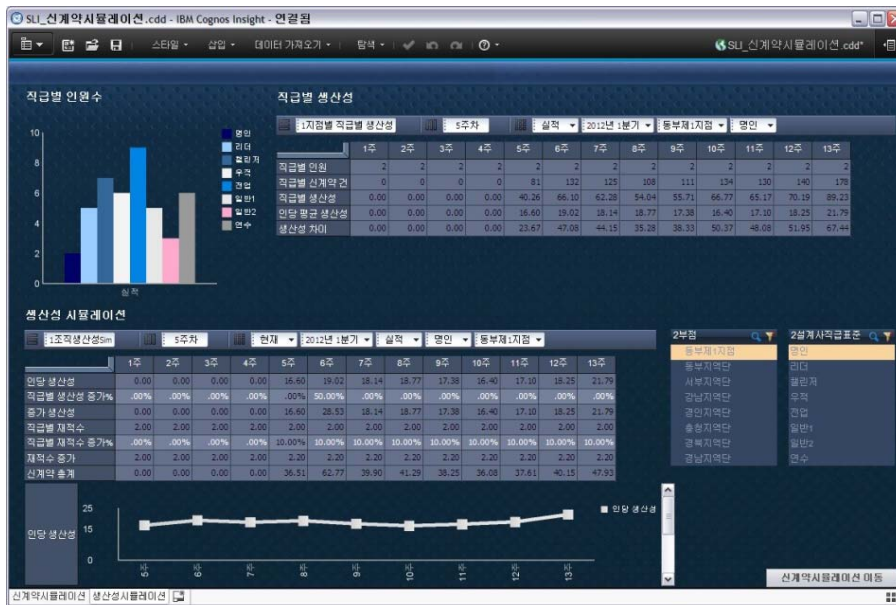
SLI_신계약시뮬레이션.cdd - IBM Cognos Insight - 연결됨

스타일 · 삽입 · 데이터 가져오기 · 탐색 ·

SLI_신계약시뮬레이션.cdd*

직급별 인원수

10
8
6
4
2
0

실적

명인
리더
챌린저
우적
전업
일반1
일반2
연수

직급별 생산성

1지점별 직급별 생산성 | 5주차 | 실적 | 2012년 1분기 | 동부제1지점 | 명인

| | 1주 | 2주 | 3주 | 4주 | 5주 | 6주 | 7주 | 8주 | 9주 | 10주 | 11주 | 12주 | 13주 |
|---|---|---|---|---|---|---|---|---|---|---|---|---|---|
| 직급별 인원 | 2 | 2 | 2 | 2 | 2 | 2 | 2 | 2 | 2 | 2 | 2 | 2 | 2 |
| 직급별 신계약 건 | 0 | 0 | 0 | 0 | 81 | 132 | 125 | 108 | 111 | 134 | 130 | 140 | 178 |
| 직급별 생산성 | 0.00 | 0.00 | 0.00 | 0.00 | 40.26 | 66.10 | 62.28 | 54.04 | 55.71 | 66.77 | 65.17 | 70.19 | 89.23 |
| 인당 평균 생산성 | 0.00 | 0.00 | 0.00 | 0.00 | 16.60 | 19.02 | 18.14 | 18.77 | 17.38 | 16.40 | 17.10 | 18.25 | 21.79 |
| 생산성 차이 | 0.00 | 0.00 | 0.00 | 0.00 | 23.67 | 47.08 | 44.15 | 35.28 | 38.33 | 50.37 | 48.08 | 51.95 | 67.44 |

생산성 시뮬레이션

1조직생산성Sim | 5주차 | 현재 | 2012년 1분기 | 실적 | 명인 | 동부제1지점

| | 1주 | 2주 | 3주 | 4주 | 5주 | 6주 | 7주 | 8주 | 9주 | 10주 | 11주 | 12주 | 13주 |
|---|---|---|---|---|---|---|---|---|---|---|---|---|---|
| 인당 생산성 | 0.00 | 0.00 | 0.00 | 0.00 | 16.60 | 19.02 | 18.14 | 18.77 | 17.38 | 16.40 | 17.10 | 18.25 | 21.79 |
| 직급별 생산성 증가% | .00% | .00% | .00% | .00% | .00% | 50.00% | .00% | .00% | .00% | .00% | .00% | .00% | .00% |
| 증가 생산성 | 0.00 | 0.00 | 0.00 | 0.00 | 16.60 | 28.53 | 18.14 | 18.77 | 17.38 | 16.40 | 17.10 | 18.25 | 21.79 |
| 직급별 재적수 | 2.00 | 2.00 | 2.00 | 2.00 | 2.00 | 2.00 | 2.00 | 2.00 | 2.00 | 2.00 | 2.00 | 2.00 | 2.00 |
| 직급별 재적수 증가% | .00% | .00% | .00% | .00% | 10.00% | 10.00% | 10.00% | 10.00% | 10.00% | 10.00% | 10.00% | 10.00% | 10.00% |
| 재적수 증가 | 2.00 | 2.00 | 2.00 | 2.00 | 2.20 | 2.20 | 2.20 | 2.20 | 2.20 | 2.20 | 2.20 | 2.20 | 2.20 |
| 신계약 총계 | 0.00 | 0.00 | 0.00 | 0.00 | 36.51 | 62.77 | 39.90 | 41.29 | 38.25 | 36.08 | 37.61 | 40.15 | 47.93 |

2부점
동부제1지점
동부지역단
서부지역단
강남지역단
경인지역단
충청지역단
경북지역단
경남지역단

2설계사직급표준
명인
리더
챌린저
우적
전업
일반1
일반2
연수

25
15
5
0
인당 생산성
5주 6주 7주 8주 9주 10주 11주 12주 13주
인당 생산성

신계약시뮬레이션 이동

신계약시뮬레이션 | 생산성시뮬레이션